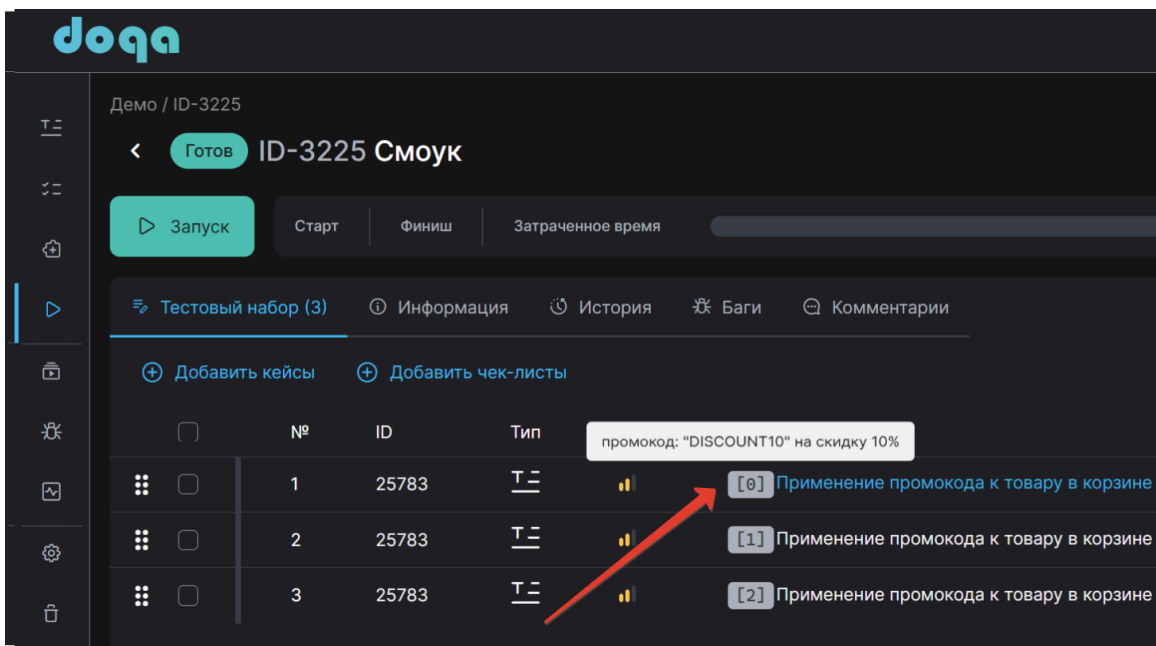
doqa

Демо / ID-3225

Готов ID-3225 Смоук

Запуск

Старт
Финиш
Затраченное время

Тестовый набор (3)
Информация
История
Баги
Комментарии

Добавить кейсы
Добавить чек-листы

промокод: "DISCOUNT10" на скидку 10%

| | № | ID | Тип | |
|---|---|---|---|---|
| | 1 | 25783 | | [0] Применение промокода к товару в корзине |
| | 2 | 25783 | | [1] Применение промокода к товару в корзине |
| | 3 | 25783 | | [2] Применение промокода к товару в корзине |